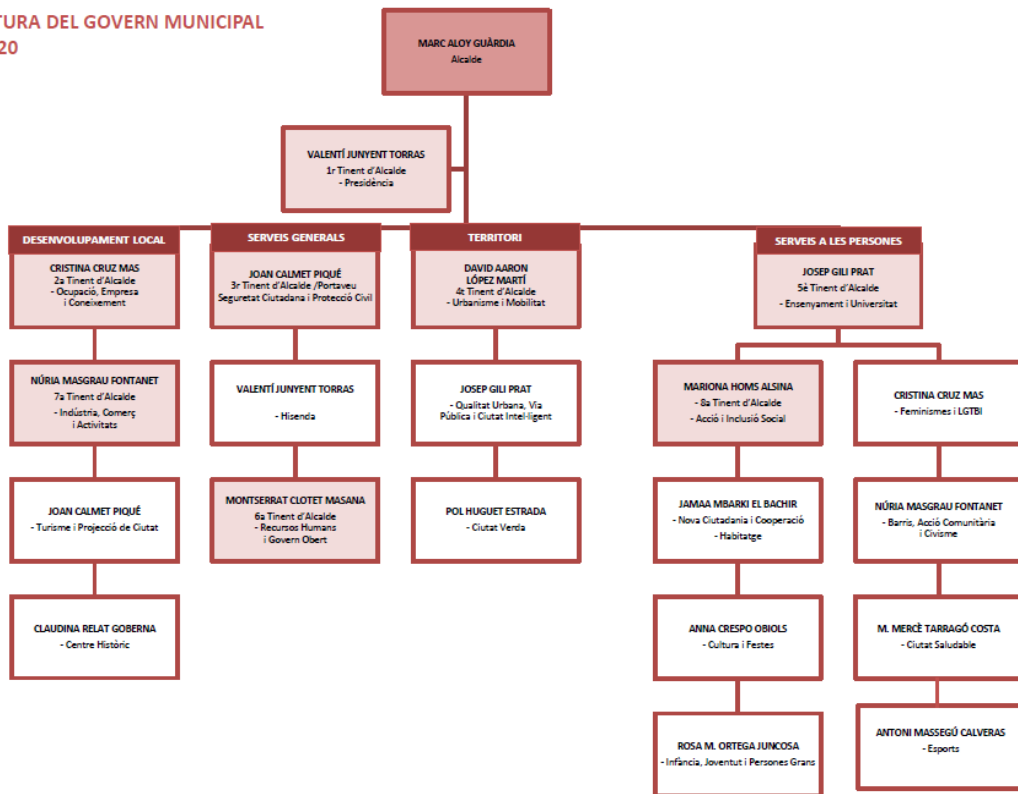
TURA DEL GOVERN MUNICIPAL
20

MARC ALOY GUÀRDIA
Alcalde

VALENTÍ JUNYENT TORRAS
1r Tinent d'Alcalde
- Presidència

DESENVOLUPAMENT LOCAL

CRISTINA CRUZ MAS
2a Tinent d'Alcalde
- Ocupació, Empresa i Coneixement

NÚRIA MASGRAU FONTANET
7a Tinent d'Alcalde
- Indústria, Comerç i Activitats

JOAN CALMET PIQUÉ
- Turisme i Projecció de Ciutat

CLAUDINA RELAT GOBERNA
- Centre Històric

SERVEIS GENERALS

JOAN CALMET PIQUÉ
3r Tinent d'Alcalde /Portaveu
Seguretat Ciutadana i Protecció Civil

VALENTÍ JUNYENT TORRAS
- Hisenda

MONTSERRAT CLOTET MASANA
6a Tinent d'Alcalde
- Recursos Humans i Govern Obert

TERRITORI

DAVID AARON LÓPEZ MARTÍ
4t Tinent d'Alcalde
- Urbanisme i Mobilitat

JOSEP GILI PRAT
- Qualitat Urbana, Via Pública i Ciutat Intel·ligent

POL HUGUET ESTRADA
- Ciutat Verda

SERVEIS A LES PERSONES

JOSEP GILI PRAT
5è Tinent d'Alcalde
- Ensenyament i Universitat

MARIONA HOMS ALSINA
- 8a Tinent d'Alcalde
- Acció i Inclusió Social

JAMAA MBARKI EL BACHIR
- Nova Ciutadania i Cooperació
- Habitatge

ANNA CRESPO OBIOLS
- Cultura i Festes

ROSA M. ORTEGA JUNCOSA
- Infància, Joventut i Persones Grans

CRISTINA CRUZ MAS
- Feminismes i LGTBI

NÚRIA MASGRAU FONTANET
- Barris, Acció Comunitària i Civisme

M. MERCÈ TARRAGÓ COSTA
- Ciutat Saludable

ANTONI MASSEGÚ CALVERAS
- Esports